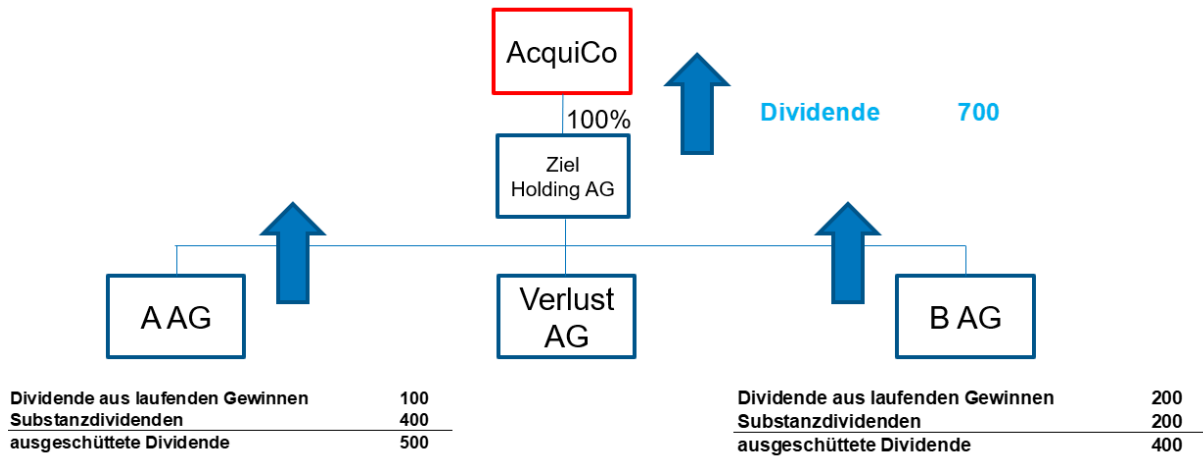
AcquiCo

100%

Dividende 700

Ziel Holding AG

A AG

Verlust AG

B AG

| | |
|---|---|
| Dividende aus laufenden Gewinnen | 100 |
| Substanzdividenden | 400 |
| ausgeschüttete Dividende | 500 |

| | |
|---|---|
| Dividende aus laufenden Gewinnen | 200 |
| Substanzdividenden | 200 |
| ausgeschüttete Dividende | 400 |